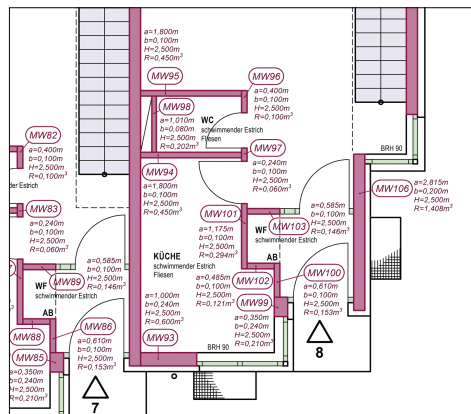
a=1,800m
b=0,100m
H=2,500m
R=0,450m³

MW95

MW96
a=0,400m
b=0,100m
H=2,500m
R=0,100m³

MW98
a=1,010m
b=0,080m
H=2,500m
R=0,202m³

WC
schwimmender Estrich
Fliesen

MW82
a=0,400m
b=0,100m
H=2,500m
R=0,100m³
nder Estrich

MW97
a=0,240m
b=0,100m
H=2,500m
R=0,060m³

MW94
a=1,800m
b=0,100m
H=2,500m
R=0,450m³

BRH 90

MW106
a=2,815m
b=0,200m
H=2,500m
R=1,408m³

MW83
a=0,240m
b=0,100m
H=2,500m
R=0,060m³

MW101
a=1,175m
b=0,100m
H=2,500m
R=0,294m³

a=0,585m
b=0,100m
H=2,500m
R=0,146m³
MW103
WF

KÜCHE
schwimmender Estrich
Fliesen

a=0,585m
b=0,100m
H=2,500m
R=0,146m³
MW89
WF
schwimmender Estrich

MW102
a=0,485m
b=0,100m
H=2,500m
R=0,121m³

MW100
a=0,610m
b=0,100m
H=2,500m
R=0,153m³

MW99

a=1,000m
b=0,240m
H=2,500m
R=0,600m³

a=0,350m
b=0,240m
H=2,500m
R=0,210m³

AB

MW88

MW86
a=0,610m
b=0,100m
H=2,500m
R=0,153m³

AB

MW85
a=0,350m
b=0,240m
H=2,500m
R=0,210m³

MW93
BRH 90

8

7